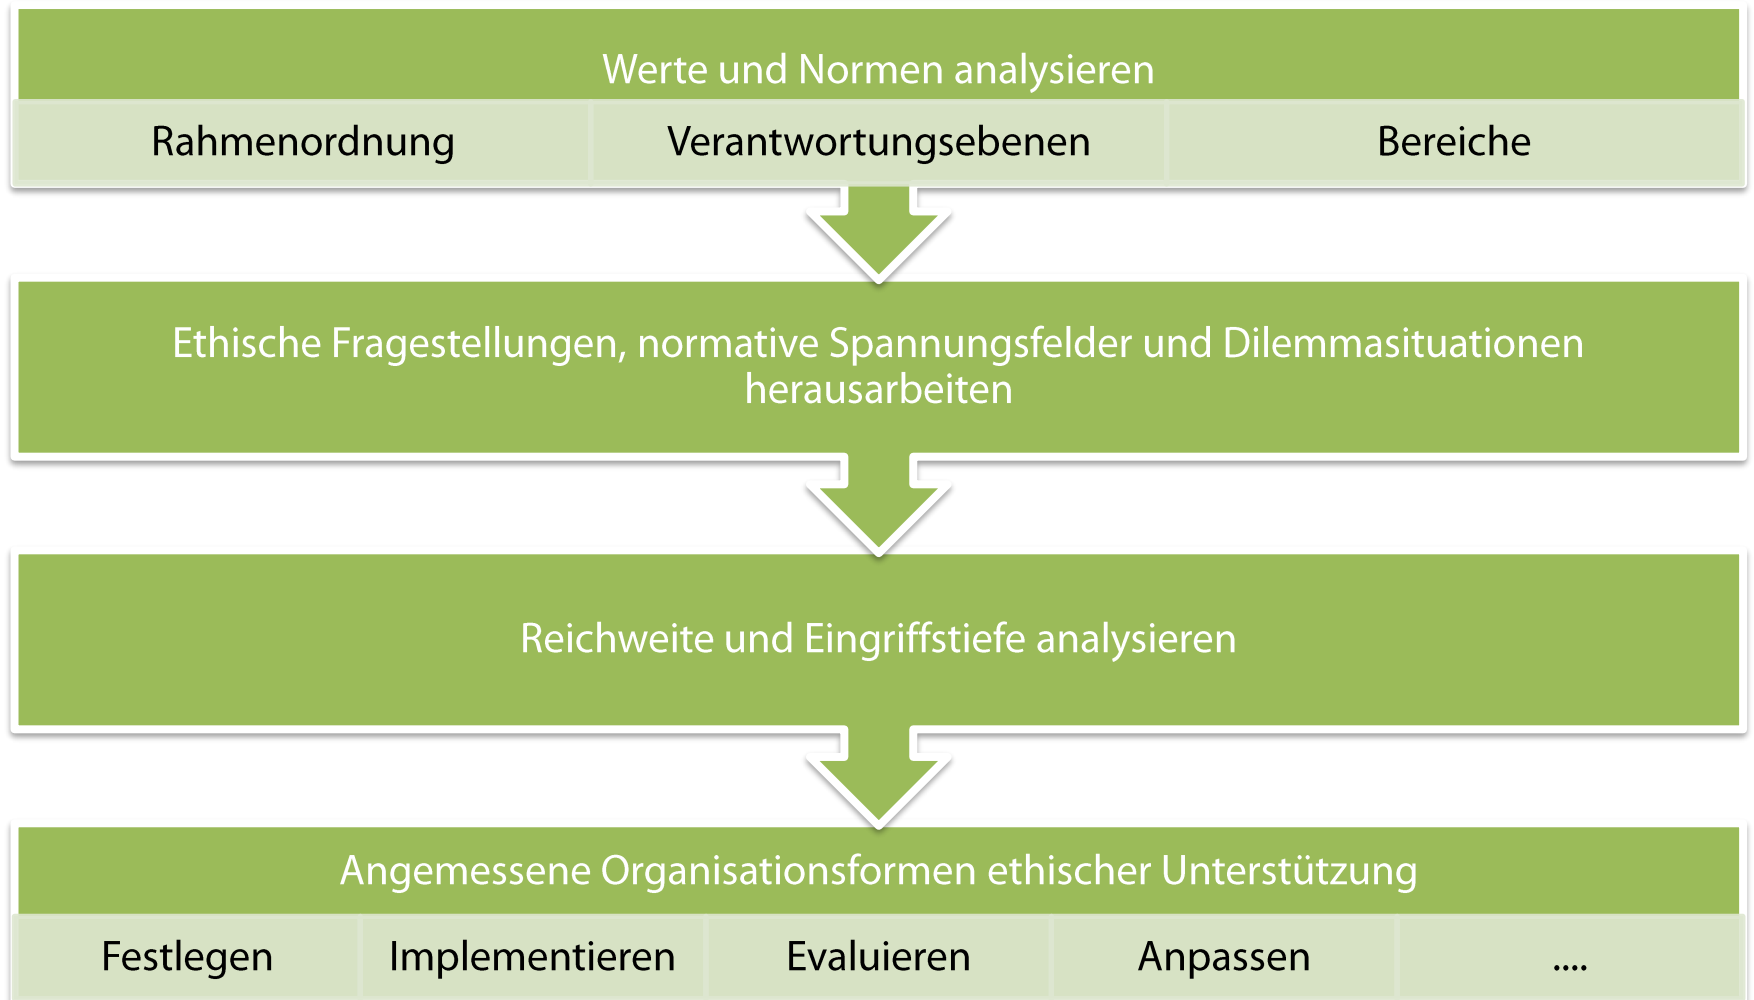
Werte und Normen analysieren

| Rahmenordnung | Verantwortungsebenen | Bereiche |
|---|---|---|

Ethische Fragestellungen, normative Spannungsfelder und Dilemmasituationen herausarbeiten

Reichweite und Eingriffstiefe analysieren

Angemessene Organisationsformen ethischer Unterstützung

| Festlegen | Implementieren | Evaluieren | Anpassen | .... |
|---|---|---|---|---|